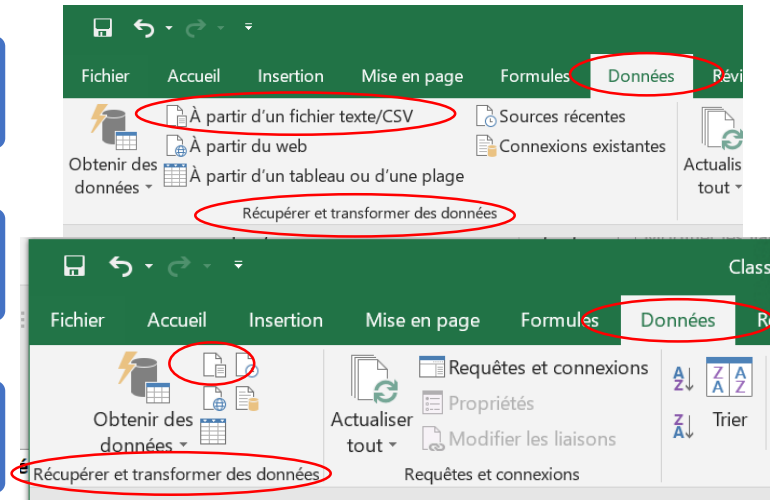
Fichier Accueil Insertion Mise en page Formules Données Révi

Obtenir des données

À partir d'un fichier texte/CSV
À partir du web
À partir d'un tableau ou d'une plage
Sources récentes
Connexions existantes
Actualiser tout

Récupérer et transformer des données

Class

Fichier Accueil Insertion Mise en page Formules Données R

Obtenir des données

Actualiser tout
Requêtes et connexions
Propriétés
Modifier les liaisons
Trier

Récupérer et transformer des données
Requêtes et connexions